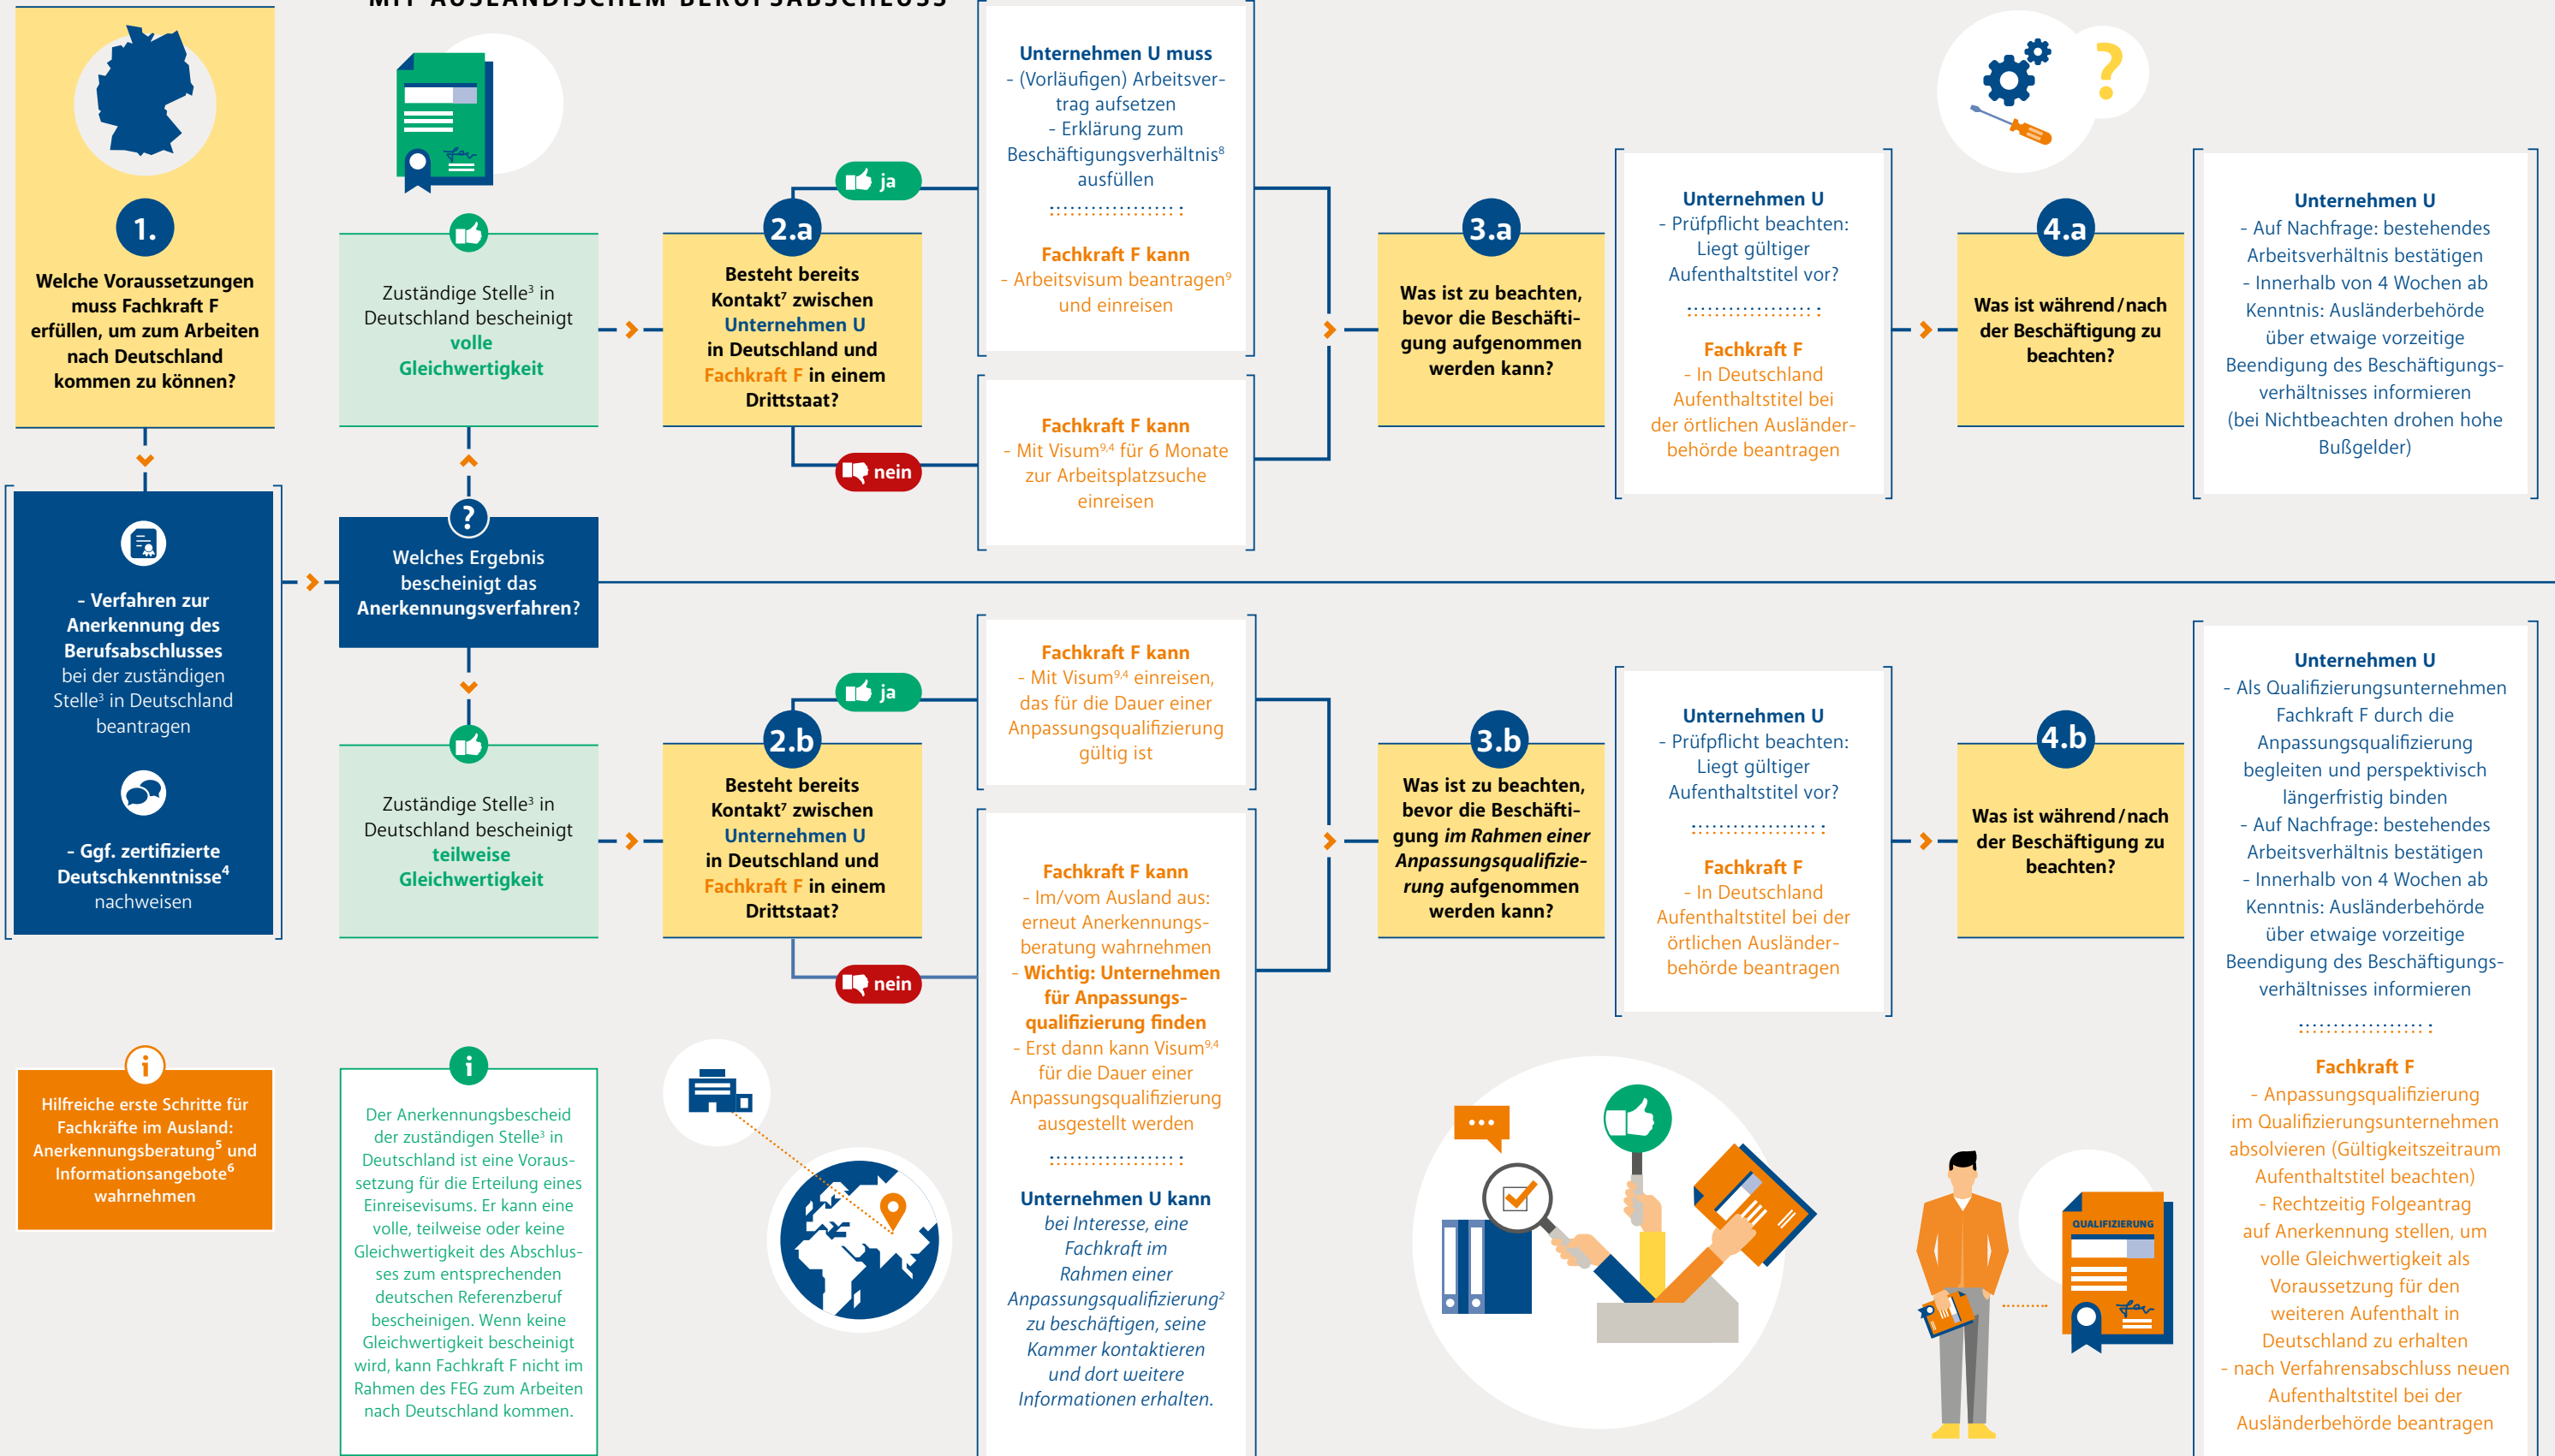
MIT AUSLÄNDISCHEM BERUFSABSCHLUSS

1.

Welche Voraussetzungen muss Fachkraft F erfüllen, um zum Arbeiten nach Deutschland kommen zu können?

- Verfahren zur Anerkennung des Berufsabschlusses bei der zuständigen Stelle³ in Deutschland beantragen

- Ggf. zertifizierte Deutschkenntnisse⁴ nachweisen

Hilfreiche erste Schritte für Fachkräfte im Ausland: Anerkennungsberatung⁵ und Informationsangebote⁶ wahrnehmen

Zuständige Stelle³ in Deutschland bescheinigt volle Gleichwertigkeit

Welches Ergebnis bescheinigt das Anerkennungsverfahren?

Zuständige Stelle³ in Deutschland bescheinigt teilweise Gleichwertigkeit

Der Anerkennungsbescheid der zuständigen Stelle³ in Deutschland ist eine Voraussetzung für die Erteilung eines Einreisevisums. Er kann eine volle, teilweise oder keine Gleichwertigkeit des Abschlusses zum entsprechenden deutschen Referenzberuf bescheinigen. Wenn keine Gleichwertigkeit bescheinigt wird, kann Fachkraft F nicht im Rahmen des FEG zum Arbeiten nach Deutschland kommen.

ja

2.a

Besteht bereits Kontakt⁷ zwischen Unternehmen U in Deutschland und Fachkraft F in einem Drittstaat?

nein

ja

2.b

Besteht bereits Kontakt⁷ zwischen Unternehmen U in Deutschland und Fachkraft F in einem Drittstaat?

nein

Unternehmen U muss
- (Vorläufigen) Arbeitsvertrag aufsetzen
- Erklärung zum Beschäftigungsverhältnis⁸ ausfüllen

Fachkraft F kann
- Arbeitsvisum beantragen⁹ und einreisen

Fachkraft F kann
- Mit Visum⁹·⁴ für 6 Monate zur Arbeitsplatzsuche einreisen

Fachkraft F kann
- Mit Visum⁹·⁴ einreisen, das für die Dauer einer Anpassungsqualifizierung gültig ist

Fachkraft F kann
- Im/vom Ausland aus: erneut Anerkennungsberatung wahrnehmen
- Wichtig: Unternehmen für Anpassungsqualifizierung finden
- Erst dann kann Visum⁹·⁴ für die Dauer einer Anpassungsqualifizierung ausgestellt werden

Unternehmen U kann
bei Interesse, eine Fachkraft im Rahmen einer Anpassungsqualifizierung² zu beschäftigen, seine Kammer kontaktieren und dort weitere Informationen erhalten.

3.a

Was ist zu beachten, bevor die Beschäftigung aufgenommen werden kann?

3.b

Was ist zu beachten, bevor die Beschäftigung im Rahmen einer Anpassungsqualifizierung aufgenommen werden kann?

Unternehmen U
- Prüfpflicht beachten: Liegt gültiger Aufenthaltstitel vor?

Fachkraft F
- In Deutschland Aufenthaltstitel bei der örtlichen Ausländerbehörde beantragen

Unternehmen U
- Prüfpflicht beachten: Liegt gültiger Aufenthaltstitel vor?

Fachkraft F
- In Deutschland Aufenthaltstitel bei der örtlichen Ausländerbehörde beantragen

4.a

Was ist während/nach der Beschäftigung zu beachten?

4.b

Was ist während/nach der Beschäftigung zu beachten?

Unternehmen U
- Auf Nachfrage: bestehendes Arbeitsverhältnis bestätigen
- Innerhalb von 4 Wochen ab Kenntnis: Ausländerbehörde über etwaige vorzeitige Beendigung des Beschäftigungsverhältnisses informieren
(bei Nichtbeachten drohen hohe Bußgelder)

Unternehmen U
- Als Qualifizierungsunternehmen Fachkraft F durch die Anpassungsqualifizierung begleiten und perspektivisch längerfristig binden
- Auf Nachfrage: bestehendes Arbeitsverhältnis bestätigen
- Innerhalb von 4 Wochen ab Kenntnis: Ausländerbehörde über etwaige vorzeitige Beendigung des Beschäftigungsverhältnisses informieren

Fachkraft F
- Anpassungsqualifizierung im Qualifizierungsunternehmen absolvieren (Gültigkeitszeitraum Aufenthaltstitel beachten)
- Rechtzeitig Folgeantrag auf Anerkennung stellen, um volle Gleichwertigkeit als Voraussetzung für den weiteren Aufenthalt in Deutschland zu erhalten
- nach Verfahrensabschluss neuen Aufenthaltstitel bei der Ausländerbehörde beantragen

QUALIFIZIERUNG